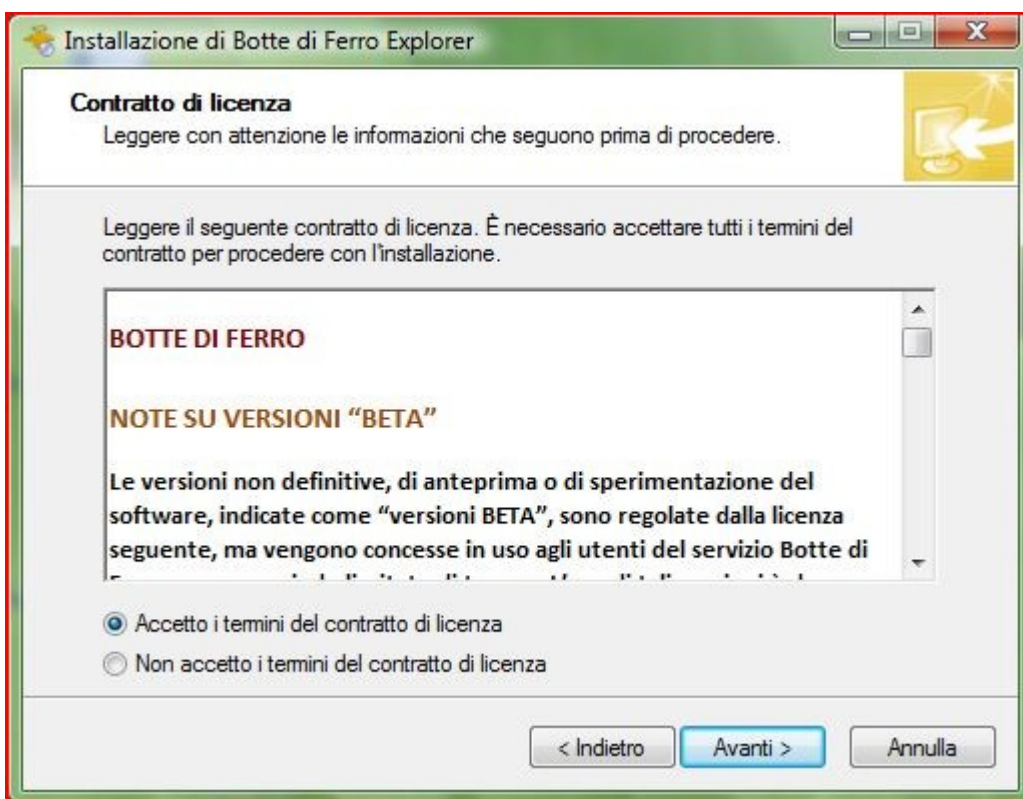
Installazione di Botte di Ferro Explorer

Contratto di licenza
Leggere con attenzione le informazioni che seguono prima di procedere.

Leggere il seguente contratto di licenza. È necessario accettare tutti i termini del contratto per procedere con l'installazione.

BOTTE DI FERRO

NOTE SU VERSIONI "BETA"

Le versioni non definitive, di anteprima o di sperimentazione del software, indicate come "versioni BETA", sono regolate dalla licenza seguente, ma vengono concesse in uso agli utenti del servizio Botte di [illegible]

Accetto i termini del contratto di licenza
Non accetto i termini del contratto di licenza

< Indietro
Avanti >
Annulla